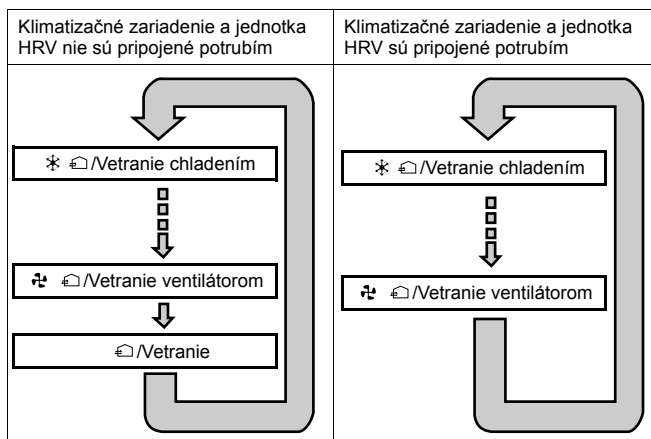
| Klimatizačné zariadenie a jednotka HRV nie sú pripojené potrubím | Klimatizačné zariadenie a jednotka HRV sú pripojené potrubím |
|---|---|
| /Vetranie chladením<br>/Vetranie ventilátorom<br>/Vetranie | /Vetranie chladením<br>/Vetranie ventilátorom |